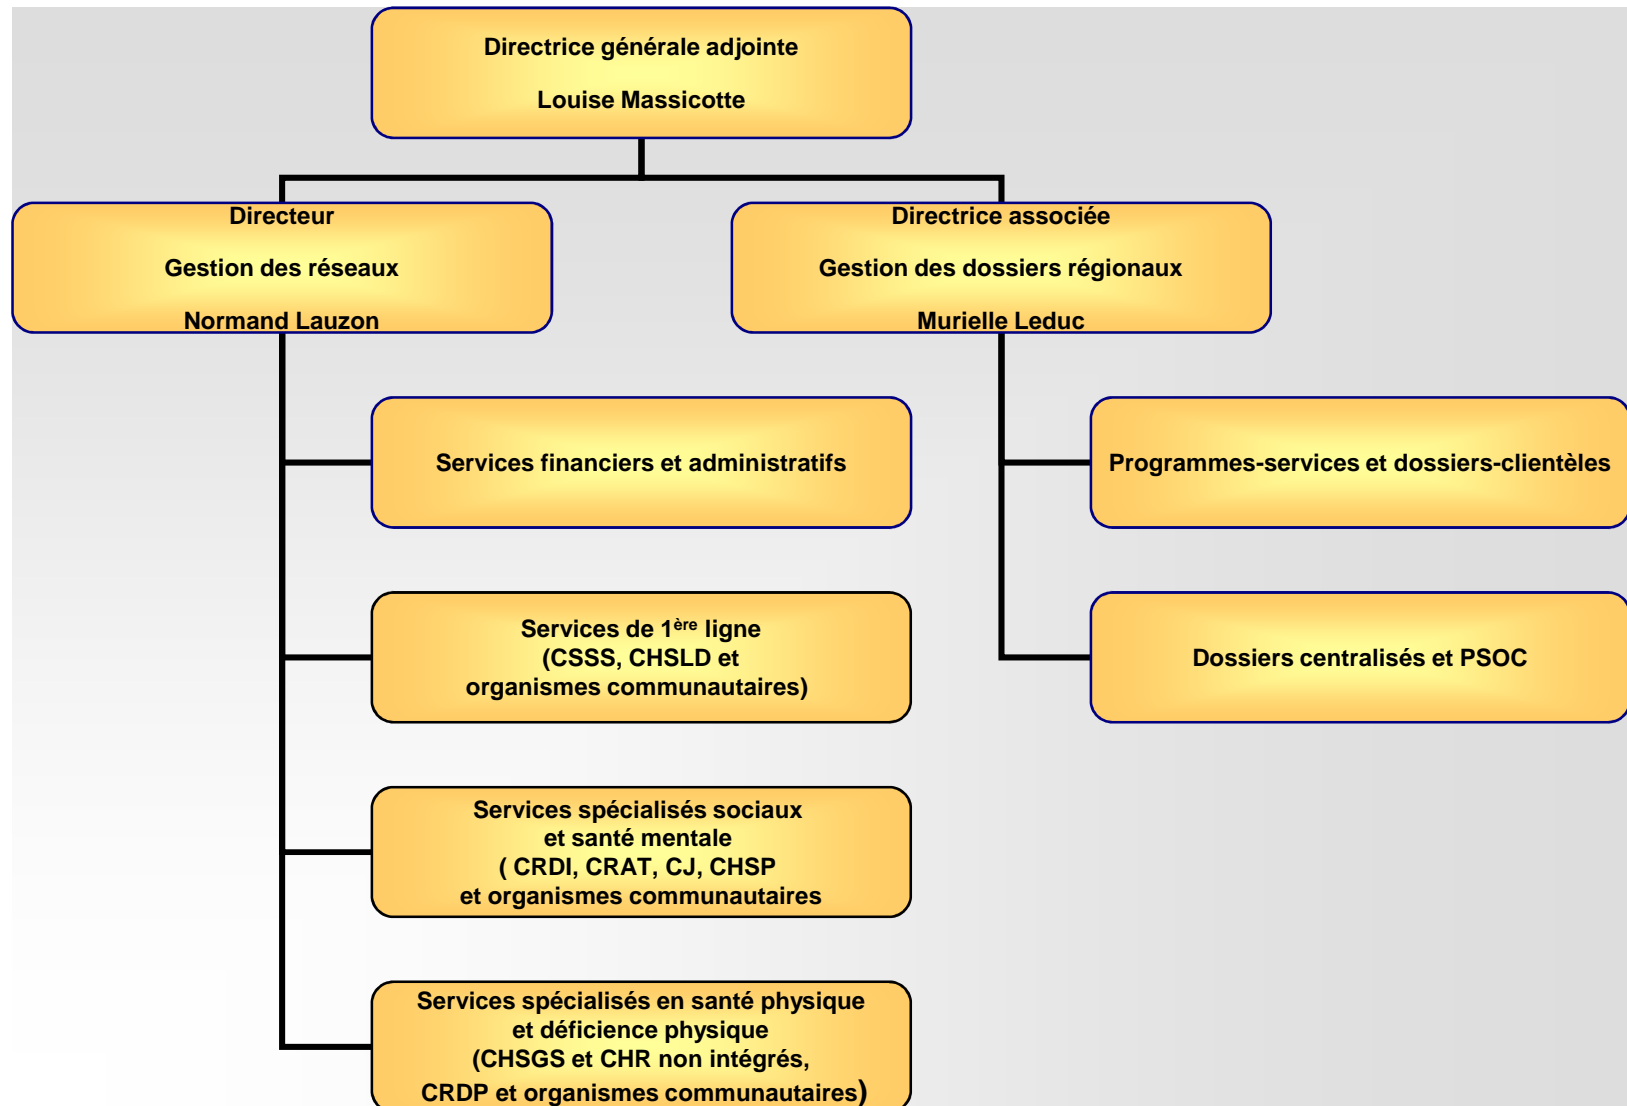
Directrice générale adjointe

Louise Massicotte

Directeur

Gestion des réseaux

Normand Lauzon

Directrice associée

Gestion des dossiers régionaux

Murielle Leduc

Services financiers et administratifs

Services de 1$^{ère}$ ligne (CSSS, CHSLD et organismes communautaires)

Services spécialisés sociaux et santé mentale ( CRDI, CRAT, CJ, CHSP et organismes communautaires

Services spécialisés en santé physique et déficience physique (CHSGS et CHR non intégrés, CRDP et organismes communautaires)

Programmes-services et dossiers-clientèles

Dossiers centralisés et PSOC